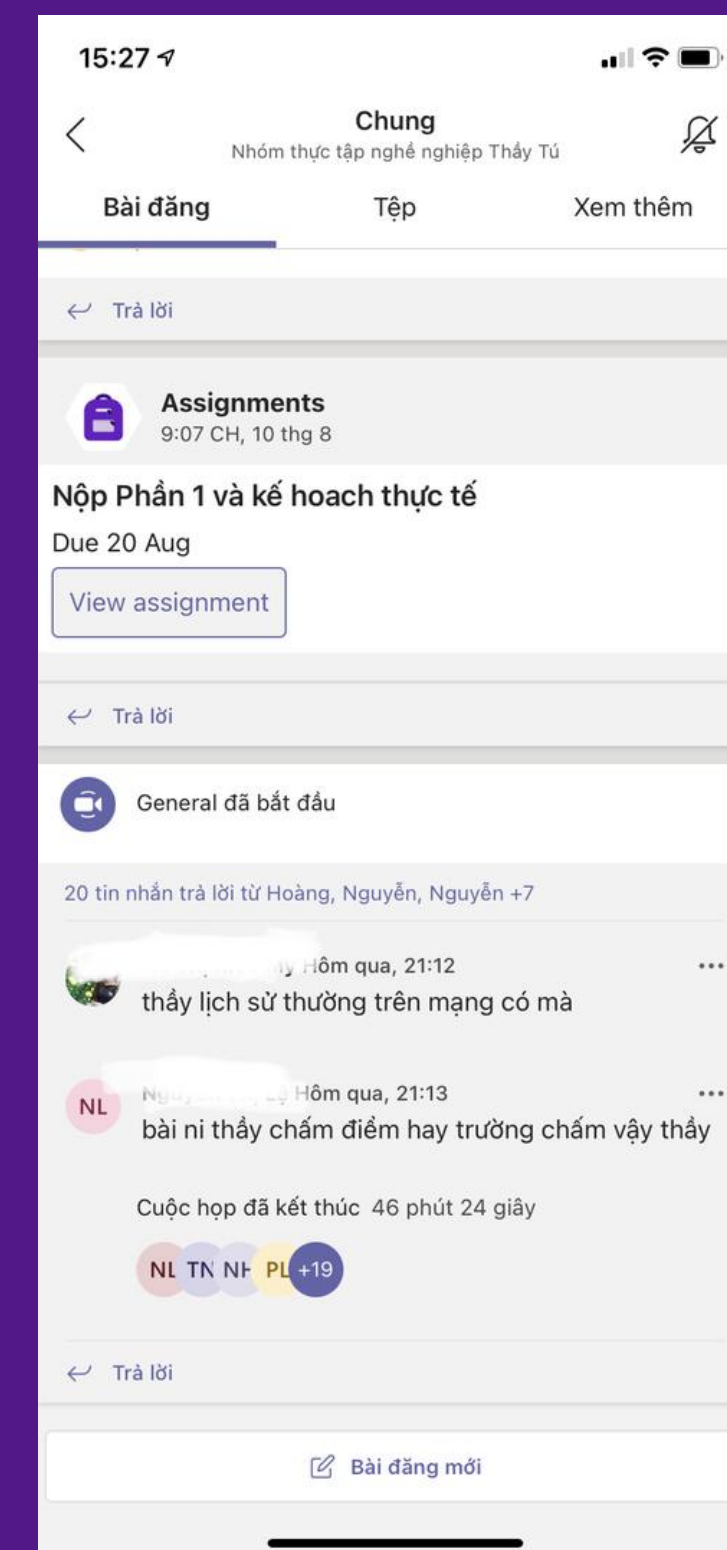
15:27

Chung
Nhóm thực tập nghề nghiệp Thầy Tú

Bài đăng
Tệp
Xem thêm

Trả lời

Assignments
9:07 CH, 10 thg 8

Nộp Phần 1 và kế hoach thực tế
Due 20 Aug
View assignment

Trả lời

General đã bắt đầu

20 tin nhắn trả lời từ Hoàng, Nguyễn, Nguyễn +7

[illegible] Hôm qua, 21:12
thầy lịch sử thường trên mạng có mà

NL
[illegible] Hôm qua, 21:13
bài ni thầy chấm điểm hay trường chấm vậy thầy

Cuộc họp đã kết thúc 46 phút 24 giây

NL TN NH PL +19

Trả lời

Bài đăng mới